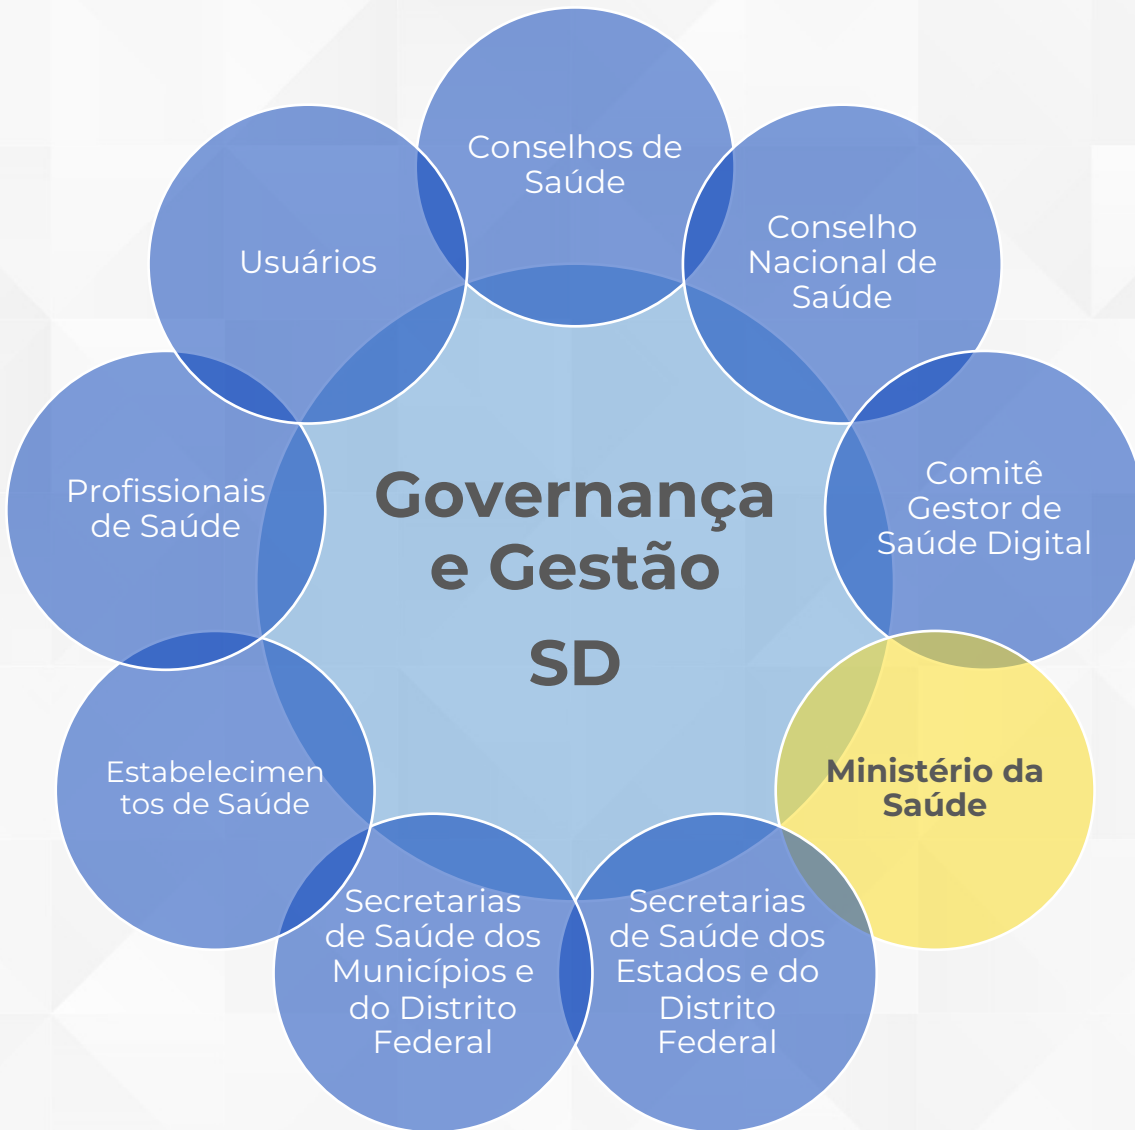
Governança e Gestão SD

Conselhos de Saúde

Conselho Nacional de Saúde

Comitê Gestor de Saúde Digital

Ministério da Saúde

Secretarias de Saúde dos Estados e do Distrito Federal

Secretarias de Saúde dos Municípios e do Distrito Federal

Estabelecimentos de Saúde

Profissionais de Saúde

Usuários